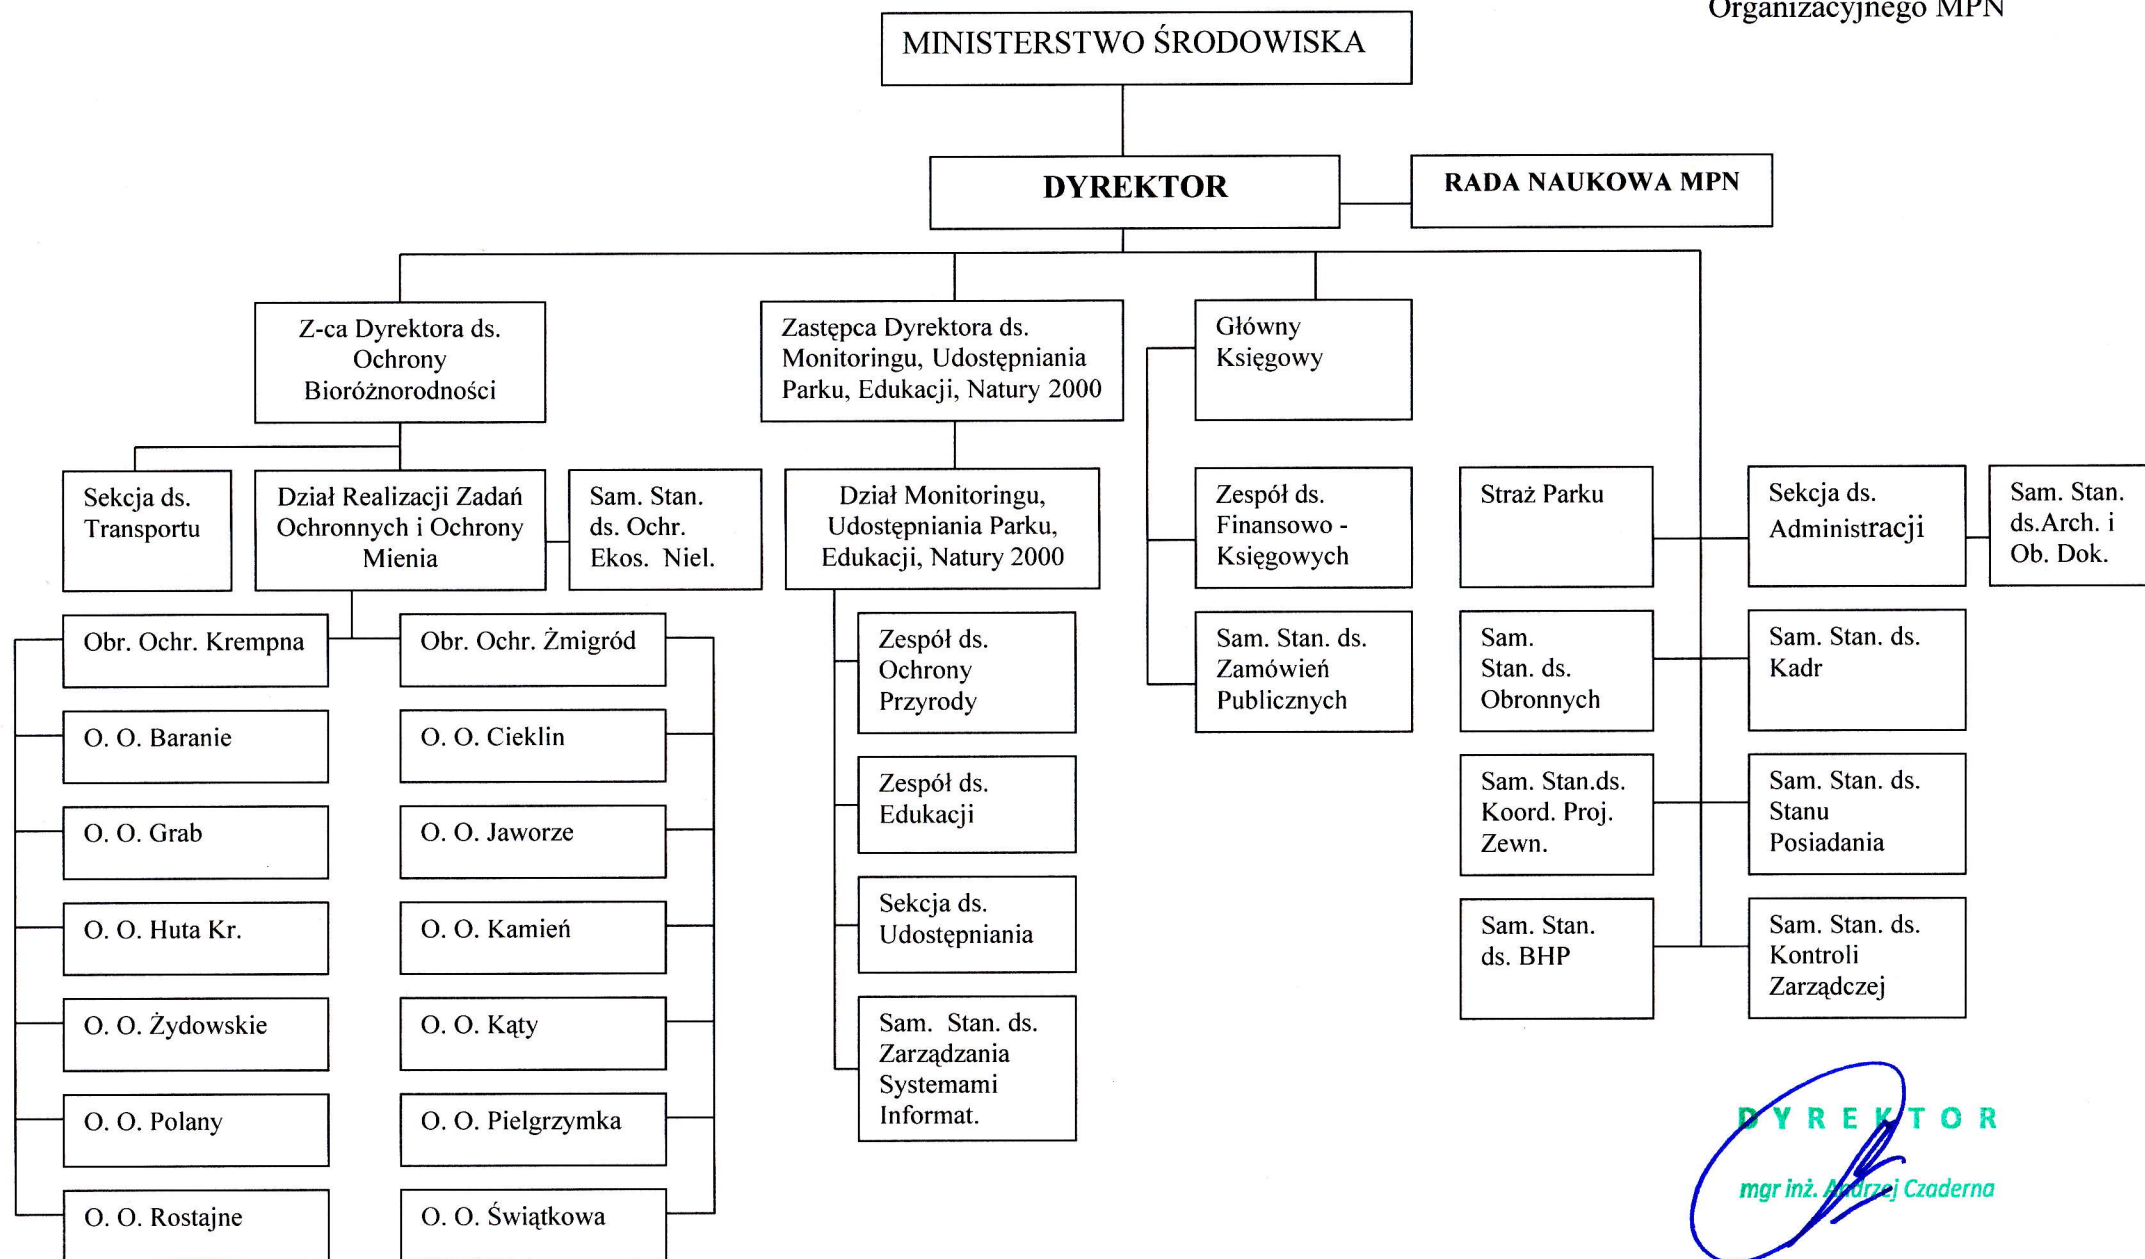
Organizacyjnego MPN

MINISTERSTWO ŚRODOWISKA

DYREKTOR

RADA NAUKOWA MPN

Z-ca Dyrektora ds. Ochrony Bioróżnorodności

Zastępca Dyrektora ds. Monitoringu, Udostępniania Parku, Edukacji, Natury 2000

Główny Księgowy

Sekcja ds. Transportu

Dział Realizacji Zadań Ochronnych i Ochrony Mienia

Sam. Stan. ds. Ochr. Ekos. Niel.

Dział Monitoringu, Udostępniania Parku, Edukacji, Natury 2000

Zespół ds. Finansowo - Księgowych

Straż Parku

Sekcja ds. Administracji

Sam. Stan. ds.Arch. i Ob. Dok.

Obr. Ochr. Krempna

Obr. Ochr. Żmigród

Zespół ds. Ochrony Przyrody

Sam. Stan. ds. Zamówień Publicznych

Sam. Stan. ds. Obronnych

Sam. Stan. ds. Kadr

O. O. Baranie

O. O. Cieklin

O. O. Grab

O. O. Jaworze

Zespół ds. Edukacji

Sam. Stan.ds. Koord. Proj. Zewn.

Sam. Stan. ds. Stanu Posiadania

O. O. Huta Kr.

O. O. Kamień

Sekcja ds. Udostępniania

Sam. Stan. ds. BHP

Sam. Stan. ds. Kontroli Zarządczej

O. O. Żydowskie

O. O. Kąty

Sam. Stan. ds. Zarządzania Systemami Informat.

O. O. Polany

O. O. Pielgrzymka

O. O. Rostajne

O. O. Świątkowa

DYREKTOR

mgr inż. Andrzej Czaderna